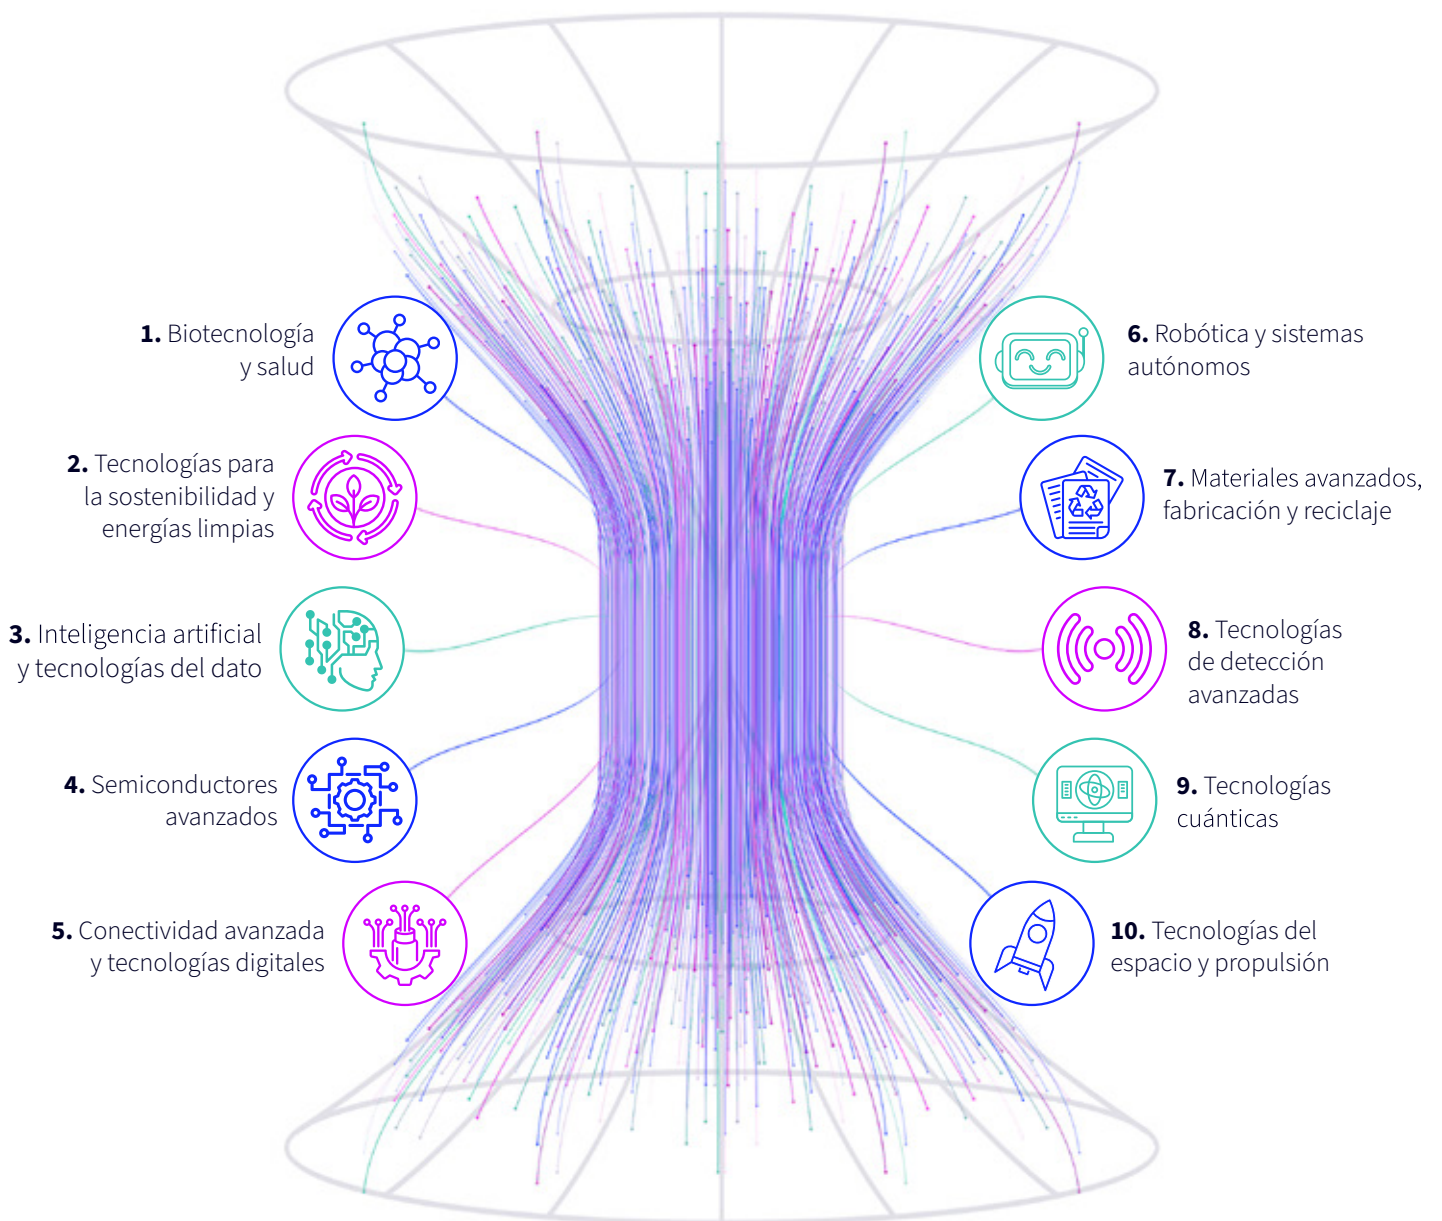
**1.** Biotecnología y salud

**2.** Tecnologías para la sostenibilidad y energías limpias

**3.** Inteligencia artificial y tecnologías del dato

**4.** Semiconductores avanzados

**5.** Conectividad avanzada y tecnologías digitales

**6.** Robótica y sistemas autónomos

**7.** Materiales avanzados, fabricación y reciclaje

**8.** Tecnologías de detección avanzadas

**9.** Tecnologías cuánticas

**10.** Tecnologías del espacio y propulsión